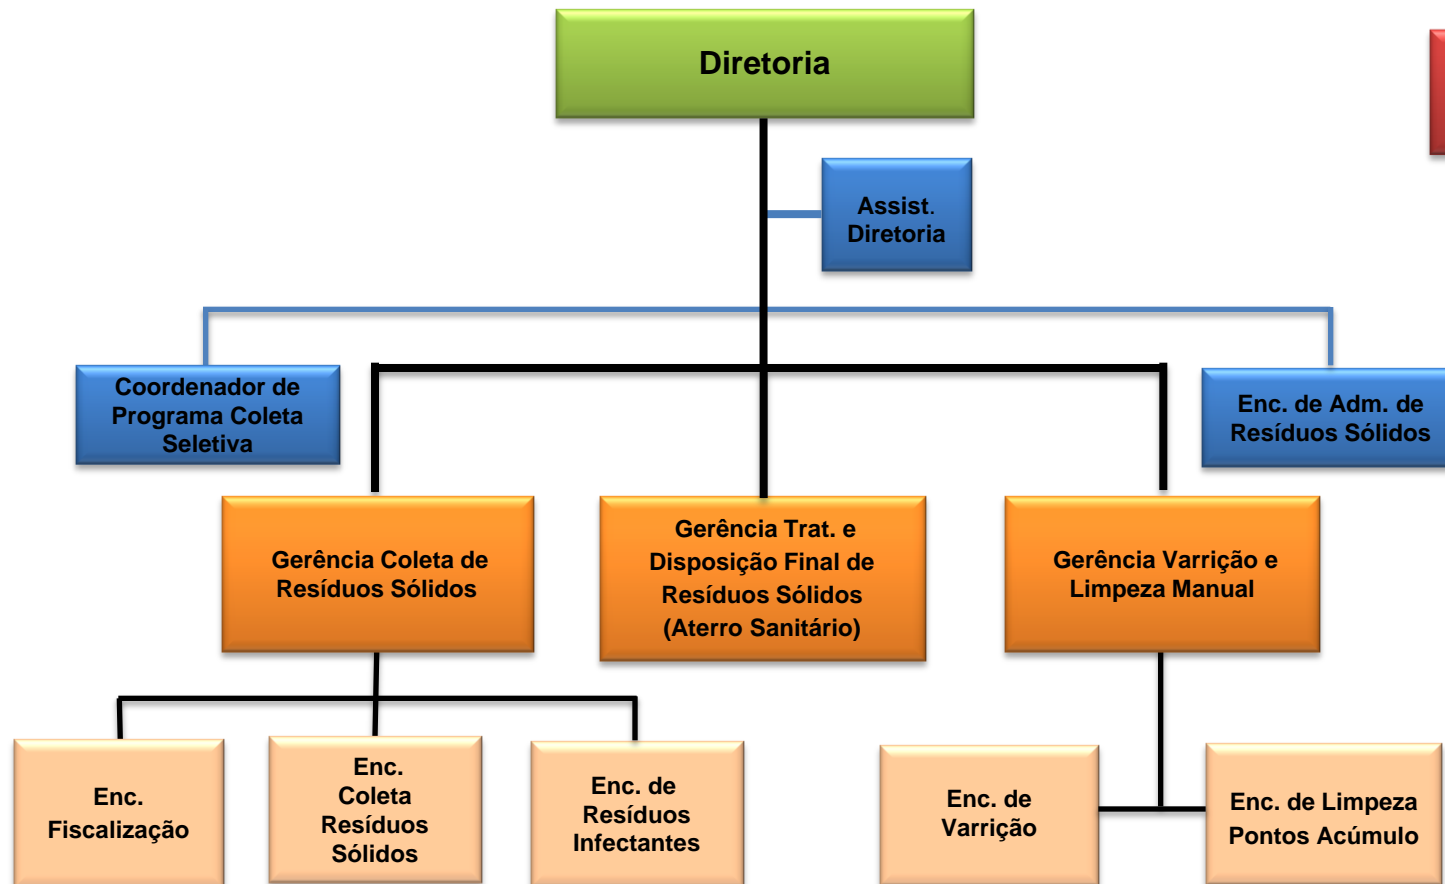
Diretoria

Assist. Diretoria

Coordenador de Programa Coleta Seletiva

Enc. de Adm. de Resíduos Sólidos

Gerência Coleta de Resíduos Sólidos

Gerência Trat. e Disposição Final de Resíduos Sólidos (Aterro Sanitário)

Gerência Varrição e Limpeza Manual

Enc. Fiscalização

Enc. Coleta Resíduos Sólidos

Enc. de Resíduos Infectantes

Enc. de Varrição

Enc. de Limpeza Pontos Acúmulo